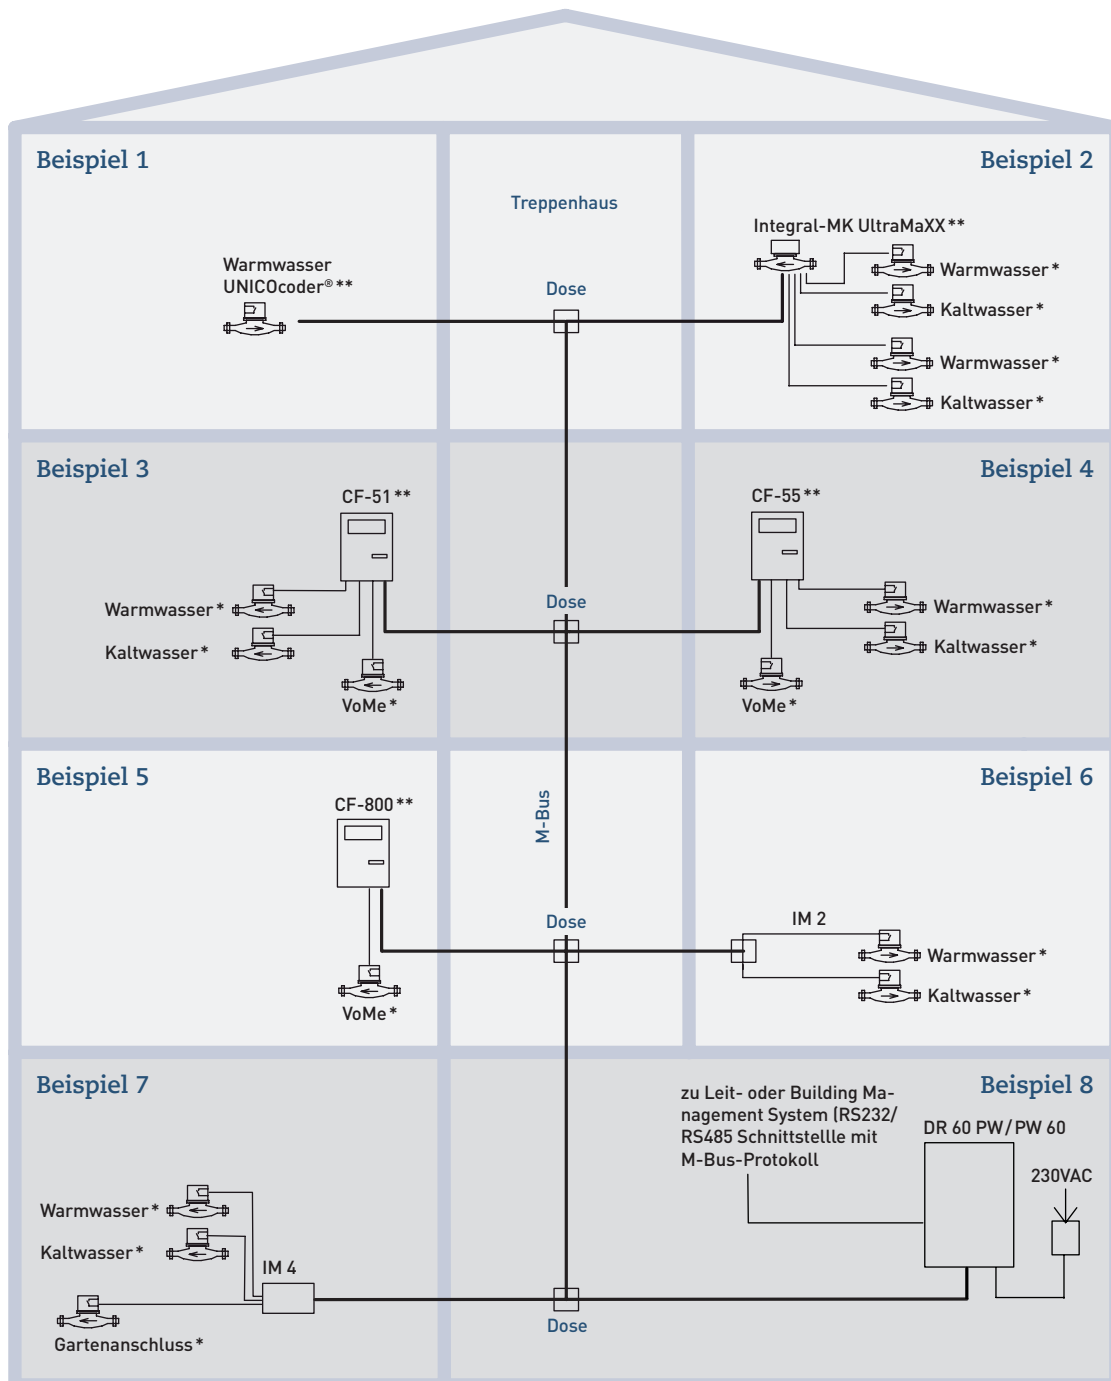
Beispiel 1

Treppenhaus

Beispiel 2

Integral-MK UltraMaXX**

Warmwasser UNICOcoder®**

Dose

Warmwasser*

Kaltwasser*

Warmwasser*

Kaltwasser*

Beispiel 3

Beispiel 4

CF-51**

CF-55**

Warmwasser*

Dose

Warmwasser*

Kaltwasser*

Kaltwasser*

VoMe*

VoMe*

Beispiel 5

Beispiel 6

CF-800**

M-Bus

Dose

IM 2

Warmwasser*

Kaltwasser*

VoMe*

Beispiel 7

Beispiel 8

zu Leit- oder Building Management System (RS232/ RS485 Schnittstellle mit M-Bus-Protokoll

DR 60 PW/PW 60

230VAC

Warmwasser*

Kaltwasser*

IM 4

Gartenanschluss*

Dose